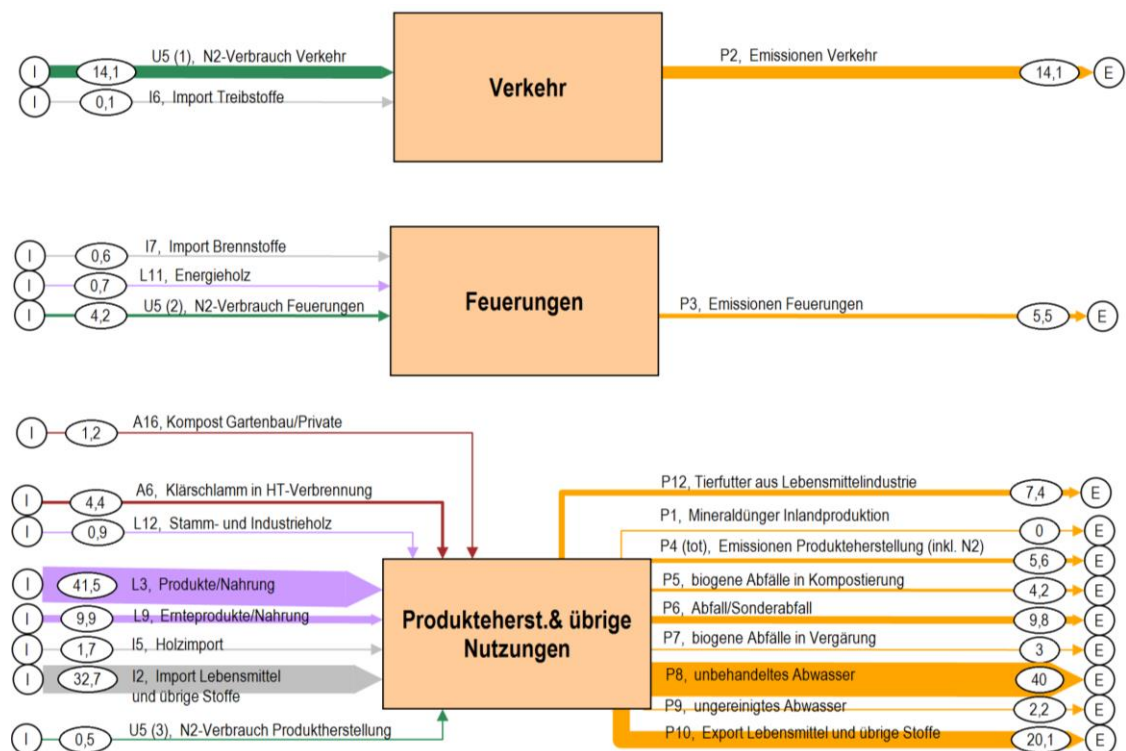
I 14,1 U5 (1), N2-Verbrauch Verkehr
I 0,1 I6, Import Treibstoffe

Verkehr

P2, Emissionen Verkehr 14,1 E

I 0,6 I7, Import Brennstoffe
I 0,7 L11, Energieholz
I 4,2 U5 (2), N2-Verbrauch Feuerungen

Feuerungen

P3, Emissionen Feuerungen 5,5 E

I 1,2 A16, Kompost Gartenbau/Private
I 4,4 A6, Klärschlamm in HT-Verbrennung
I 0,9 L12, Stamm- und Industrieholz
I 41,5 L3, Produkte/Nahrung
I 9,9 L9, Ernteprodukte/Nahrung
I 1,7 I5, Holzimport
I 32,7 I2, Import Lebensmittel und übrige Stoffe
I 0,5 U5 (3), N2-Verbrauch Produktherstellung

Produkteherst.& übrige Nutzungen

P12, Tierfutter aus Lebensmittelindustrie 7,4 E
P1, Mineraldünger Inlandproduktion 0 E
P4 (tot), Emissionen Produkteherstellung (inkl. N2) 5,6 E
P5, biogene Abfälle in Kompostierung 4,2 E
P6, Abfall/Sonderabfall 9,8 E
P7, biogene Abfälle in Vergärung 3 E
P8, unbehandeltes Abwasser 40 E
P9, ungereinigtes Abwasser 2,2 E
P10, Export Lebensmittel und übrige Stoffe 20,1 E